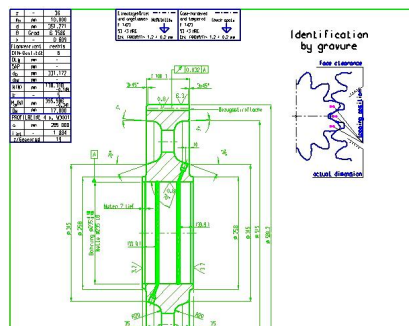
| z | - | 36 |
|---|---|---|
| $m_n$ | mm | 10,000 |
| d | mm | 351,277 |
| β | Grad | 8,7586 |
| x | - | 0,605 |
| Flankenrichtung | | rechts |
| DIN-Qualität | | 6 |
| $D_M$ | mm | |
| MdP | mm | |
| $d_a$ | mm | 331,172 |
| $d_f$ | mm | |
| W(k) | mm | 110,130 |
| k | | 4 |
| $M_r(k)$ | mm | 155,128 |
| $Z_s$ | mm | 17,000 |
| PROFIL | | |
| a | mm | 285,000 |
| $f_{ak}$ | - | 1,834 |
| Gegenrad | | 15 |

Einsatzgehärtet und angelassen
Eht 0,9
Case-hardened and tempered
Check spots

Identification by gravure

Face clearance

actual dimension

Bezugsstirnfläche

Nuten 7 tief

ø 258
ø 180
ø 145